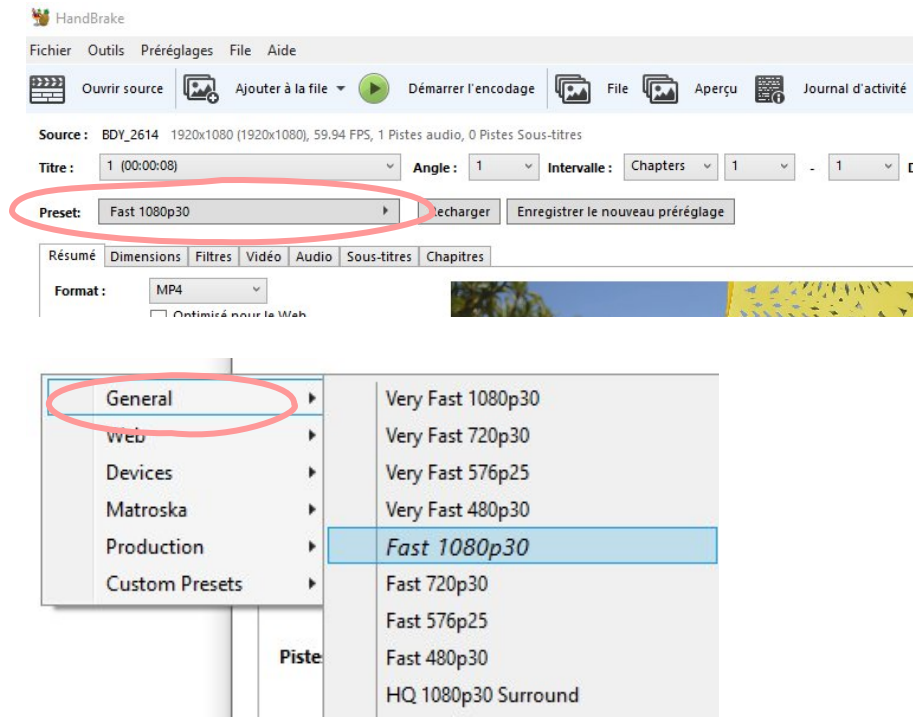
HandBrake

Fichier Outils Préréglages File Aide

Ouvrir source Ajouter à la file Démarrer l'encodage File Aperçu Journal d'activité

Source : BDY_2614 1920x1080 (1920x1080), 59.94 FPS, 1 Pistes audio, 0 Pistes Sous-titres

Titre : 1 (00:00:08) Angle : 1 Intervalle : Chapters 1 - 1 D

Preset: Fast 1080p30 Recharger Enregistrer le nouveau préréglage

Résumé Dimensions Filtres Vidéo Audio Sous-titres Chapitres

Format : MP4

Optimisé pour le Web

General
Web
Devices
Matroska
Production
Custom Presets

Very Fast 1080p30
Very Fast 720p30
Very Fast 576p25
Very Fast 480p30
Fast 1080p30
Fast 720p30
Fast 576p25
Fast 480p30
HQ 1080p30 Surround

Piste